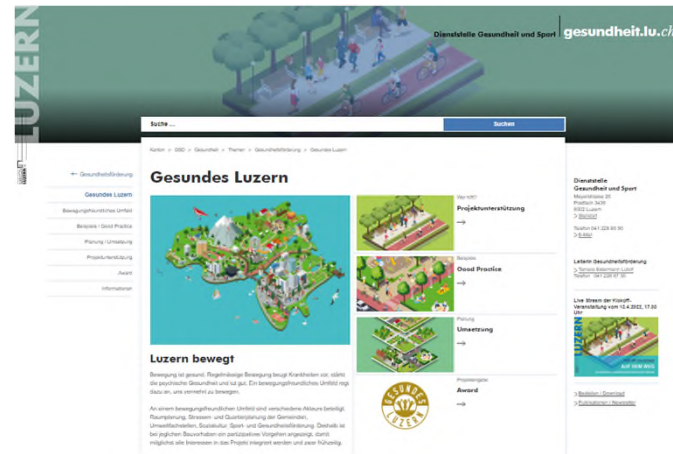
LUZERN

Dienststelle Gesundheit und Sport | gesundheit.lu.ch

Suche ...

Suchen

← Gesundheitsförderung

Gesundes Luzern

Bewegungsfreundliches Umfeld

Beispiele / Good Practice

Planung / Umsetzung

Projektunterstützung

Award

Informationen

Kanton > GSD > Gesundheit > Themen > Gesundheitsförderung > Gesundes Luzern

Gesundes Luzern

Wer hilft?

Projektunterstützung

→

Beispiele

Good Practice

→

Planung

Umsetzung

→

Projektpreise

Award

→

GESUNDES LUZERN

Luzern bewegt

Bewegung ist gesund. Regelmässige Bewegung beugt Krankheiten vor, stärkt die psychische Gesundheit und tut gut. Ein bewegungsfreundliches Umfeld regt dazu an, uns vermehrt zu bewegen.

An einem bewegungsfreundlichen Umfeld sind verschiedene Akteure beteiligt. Raumplanung, Strassen- und Quartierplanung der Gemeinden, Umweltfachstellen, Soziokultur, Sport- und Gesundheitsförderung. Deshalb ist bei jeglichen Bauvorhaben ein partizipatives Vorgehen angezeigt, damit möglichst alle Interessen in das Projekt integriert werden und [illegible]

Dienststelle Gesundheit und Sport

Meyerstrasse 20
Postfach 3439
6002 Luzern
> Standort

Telefon 041 228 60 90
> E-Mail

Leiterin Gesundheitsförderung
> Tamara Estermann Lütolf

Telefon 041 228 67 20

Live Stream der Kickoff-Veranstaltung vom 10.4.2022, 17.00 Uhr

LUZERN

AUF DEM WEG

> Bestellen / Download
> Publikationen / Newsletter